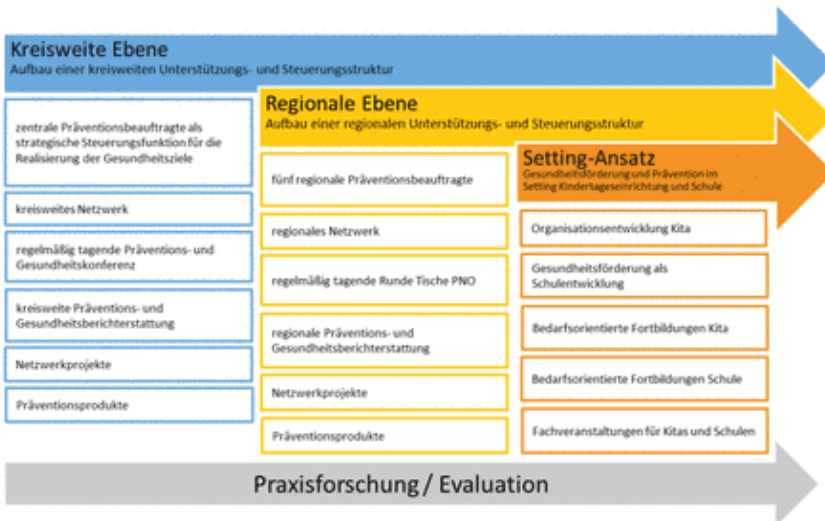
Kreisweite Ebene
Aufbau einer kreisweiten Unterstützungs- und Steuerungsstruktur

zentrale Präventionsbeauftragte als strategische Steuerungsfunktion für die Realisierung der Gesundheitsziele

kreisweites Netzwerk

regelmäßig tagende Präventions- und Gesundheitskonferenz

kreisweite Präventions- und Gesundheitsberichterstattung

Netzwerkprojekte

Präventionsprodukte

Regionale Ebene
Aufbau einer regionalen Unterstützungs- und Steuerungsstruktur

fünf regionale Präventionsbeauftragte

regionales Netzwerk

regelmäßig tagende Runde Tische PNO

regionale Präventions- und Gesundheitsberichterstattung

Netzwerkprojekte

Präventionsprodukte

Setting-Ansatz
Gesundheitsförderung und Prävention im Setting Kindertageseinrichtung und Schule

Organisationsentwicklung Kita

Gesundheitsförderung als Schulentwicklung

Bedarfsorientierte Fortbildungen Kita

Bedarfsorientierte Fortbildungen Schule

Fachveranstaltungen für Kitas und Schulen

Praxisforschung / Evaluation